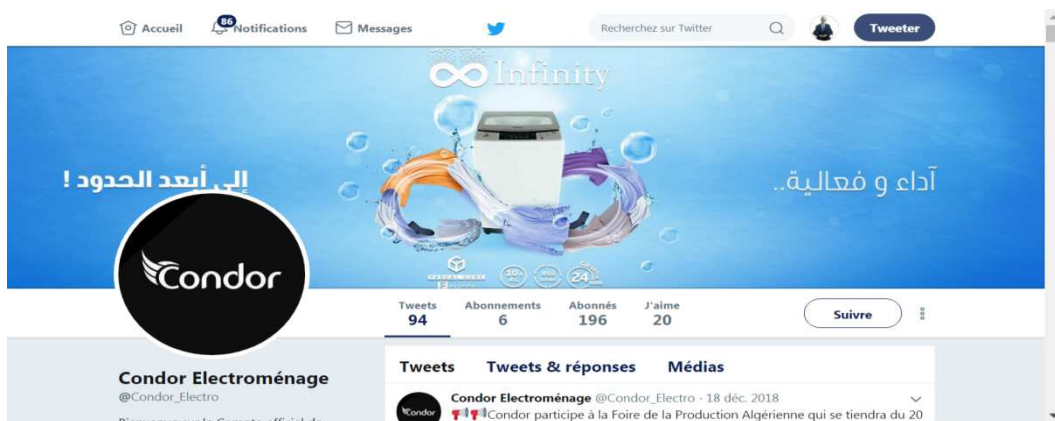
Accueil 86 Notifications Messages Recherchez sur Twitter Tweeter

Infinity

إلى أبعد الحدود !

آداء و فعالية..

Condor

Tweets 94 Abonnements 6 Abonnés 196 J'aime 20 Suivre

Tweets Tweets & réponses Médias

Condor Electroménage
@Condor_Electro
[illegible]

Condor Electroménage @Condor_Electro · 18 déc. 2018
Condor participe à la Foire de la Production Algérienne qui se tiendra du 20